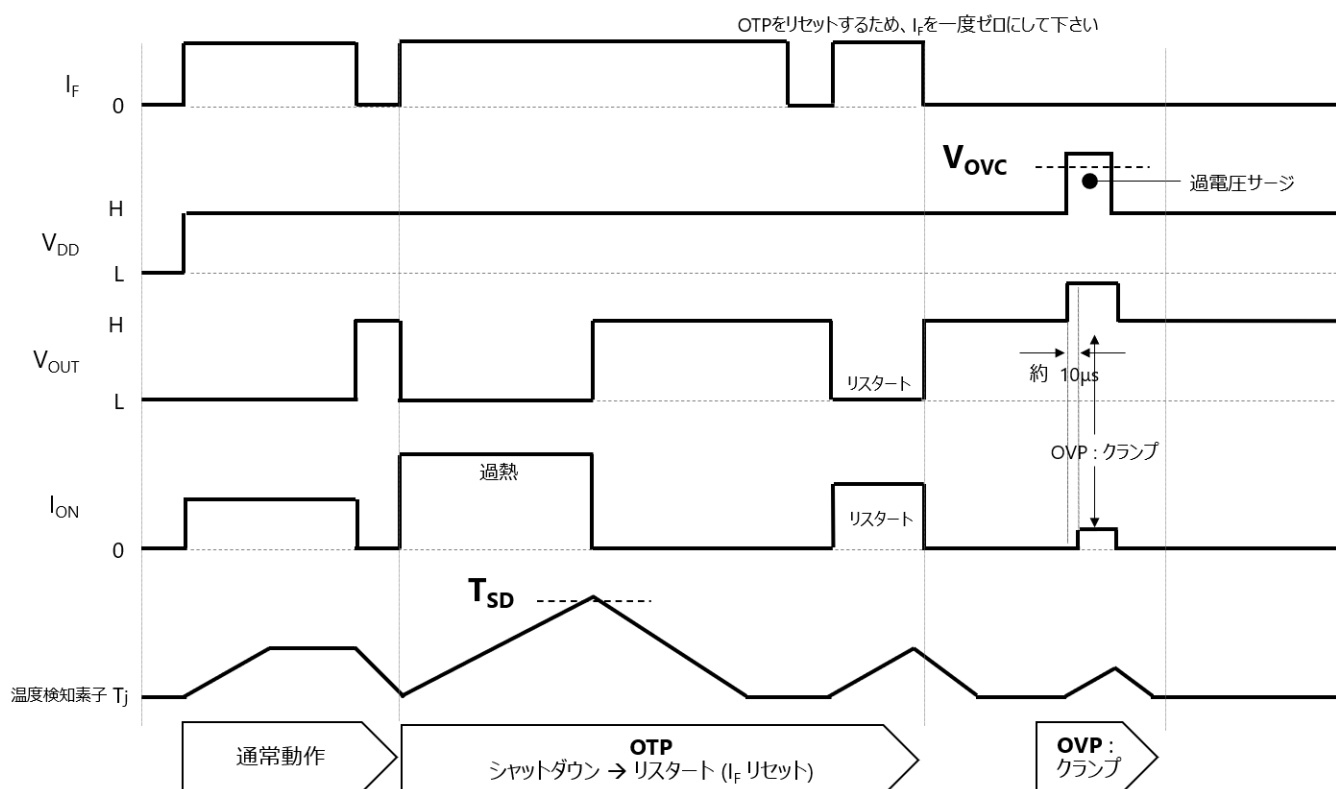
OTPをリセットするため、$I_F$を一度ゼロにして下さい

$I_F$

0

$V_{OVC}$

過電圧サージ

H

$V_{DD}$

L

H

$V_{OUT}$

L

リスタート

約 10μs

OVP : クランプ

過熱

$I_{ON}$

リスタート

0

$T_{SD}$

温度検知素子 Tj

通常動作

OTP
シャットダウン → リスタート ($I_F$ リセット)

OVP :
クランプ